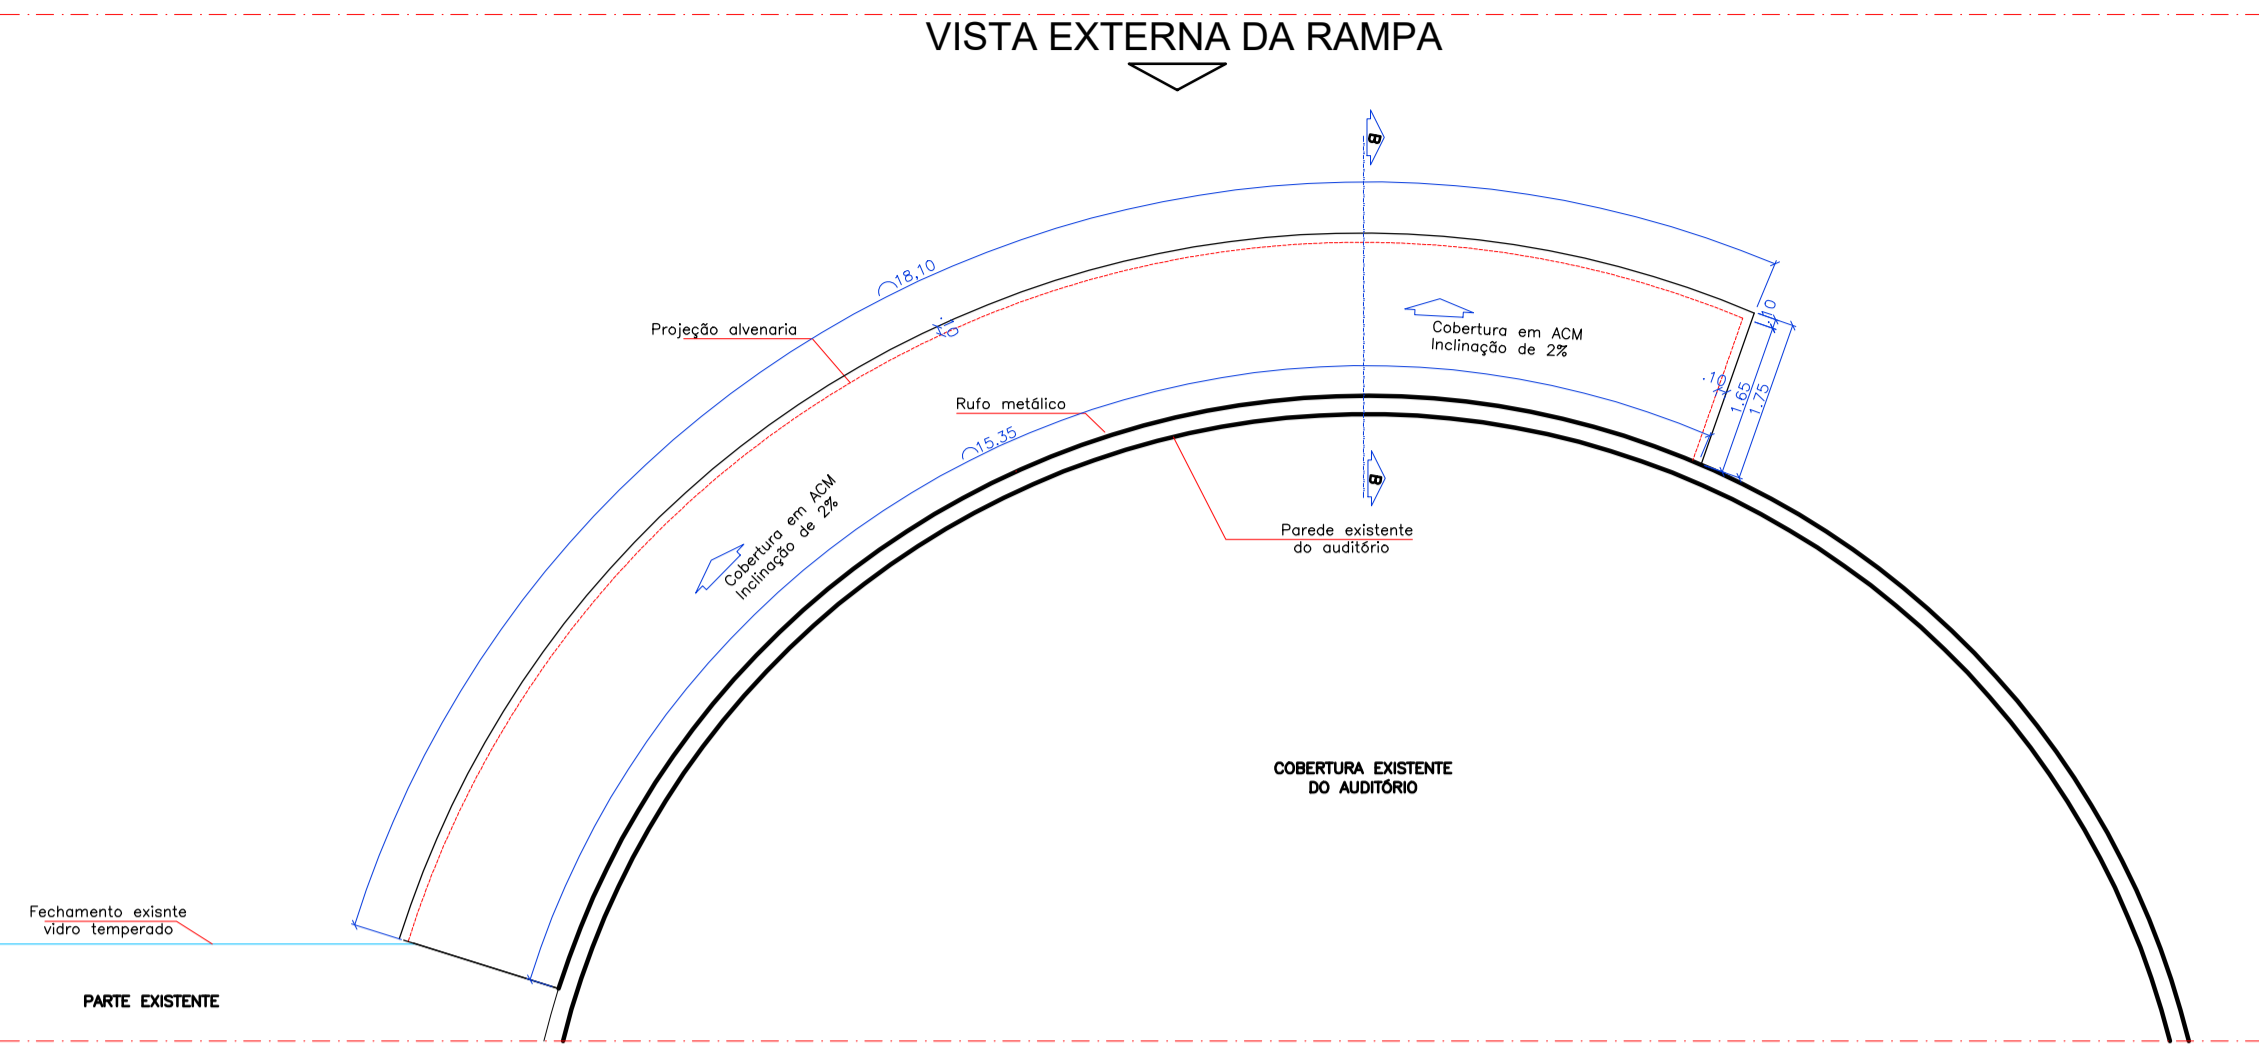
VISTA EXTERNA DA RAMPA

B

18,10

Projeção alvenaria

.10

Cobertura em ACM
Inclinação de 2%

.10

1.10

1.65

1.75

.10

Rufo metálico

15,35

B

Cobertura em ACM
Inclinação de 2%

Parede existente
do auditório

COBERTURA EXISTENTE
DO AUDITÓRIO

Fechamento exisnte
vidro temperado

PARTE EXISTENTE